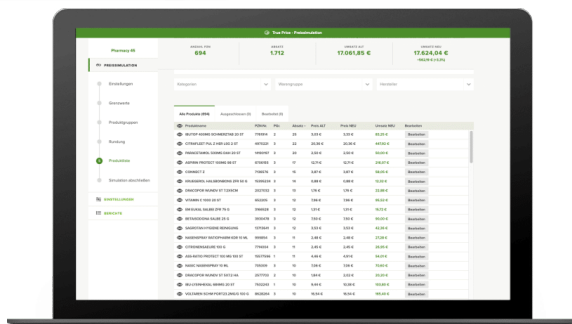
True Price - Preissimulation

Pharmacy 01

PREISSIMULATION

Einstellungen
Sortiments
Produktgruppen
Rundung
Produkte
Simulation abschließen

EINSTELLUNGEN
BERICHTE

ANZAHL PZN
694

ABSATZ
1.712

UMSATZ AVP
17.061,85 €

UMSATZ NEU
17.624,04 €
+562,19 € (+3,3%)

Kategorien
Warengruppe
Hersteller

Alle Produkte (694)
Ausgewählte (0)
Bearbeitet (0)

| Produktname | PZN | Abs. | Preis AVP | Preis NEU | Umsatz NEU | |
|---|---|---|---|---|---|---|
| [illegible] | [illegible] | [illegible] | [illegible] | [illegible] | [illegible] | Bearbeiten |